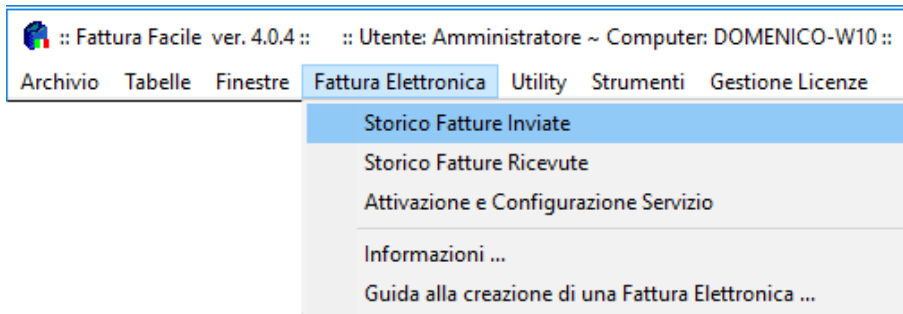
:: Fattura Facile ver. 4.0.4 :: :: Utente: Amministratore ~ Computer: DOMENICO-W10 ::

Archivio Tabelle Finestre Fattura Elettronica Utility Strumenti Gestione Licenze

Storico Fatture Inviate
Storico Fatture Ricevute
Attivazione e Configurazione Servizio
Informazioni ...
Guida alla creazione di una Fattura Elettronica ...